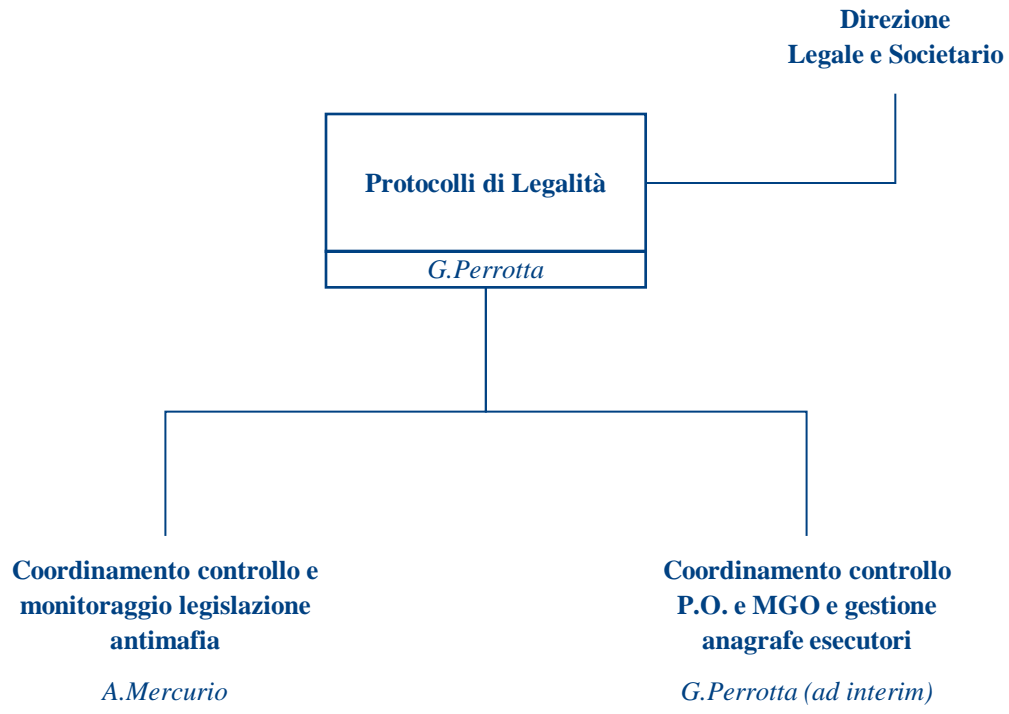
Direzione
Legale e Societario

Protocolli di Legalità

G.Perrotta

Coordinamento controllo e monitoraggio legislazione antimafia

A.Mercurio

Coordinamento controllo P.O. e MGO e gestione anagrafe esecutori

G.Perrotta (ad interim)